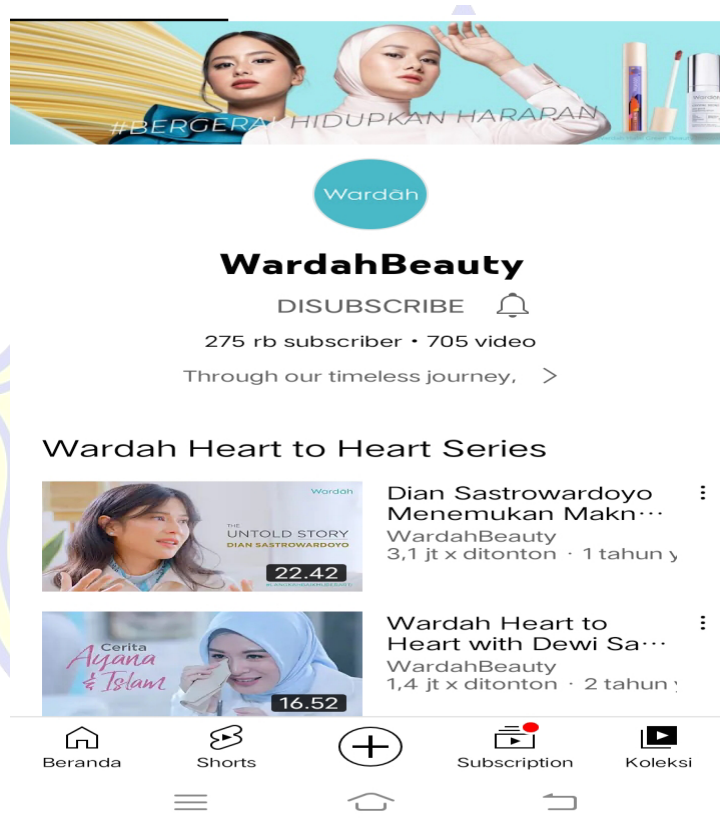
#BERGERAK HIDUPKAN HARAPAN

Wardah

WardahBeauty

DISUBSCRIBE

275 rb subscriber • 705 video

Through our timeless journey,

Wardah Heart to Heart Series

Wardah
THE UNTOLD STORY
DIAN SASTROWARDOYO
22.42

Dian Sastrowardoyo Menemukan Makn⋯
WardahBeauty
3,1 jt x ditonton · 1 tahun y

Cerita Ayana & Islam
16.52

Wardah Heart to Heart with Dewi Sa⋯
WardahBeauty
1,4 jt x ditonton · 2 tahun y

Beranda
Shorts
Subscription
Koleksi